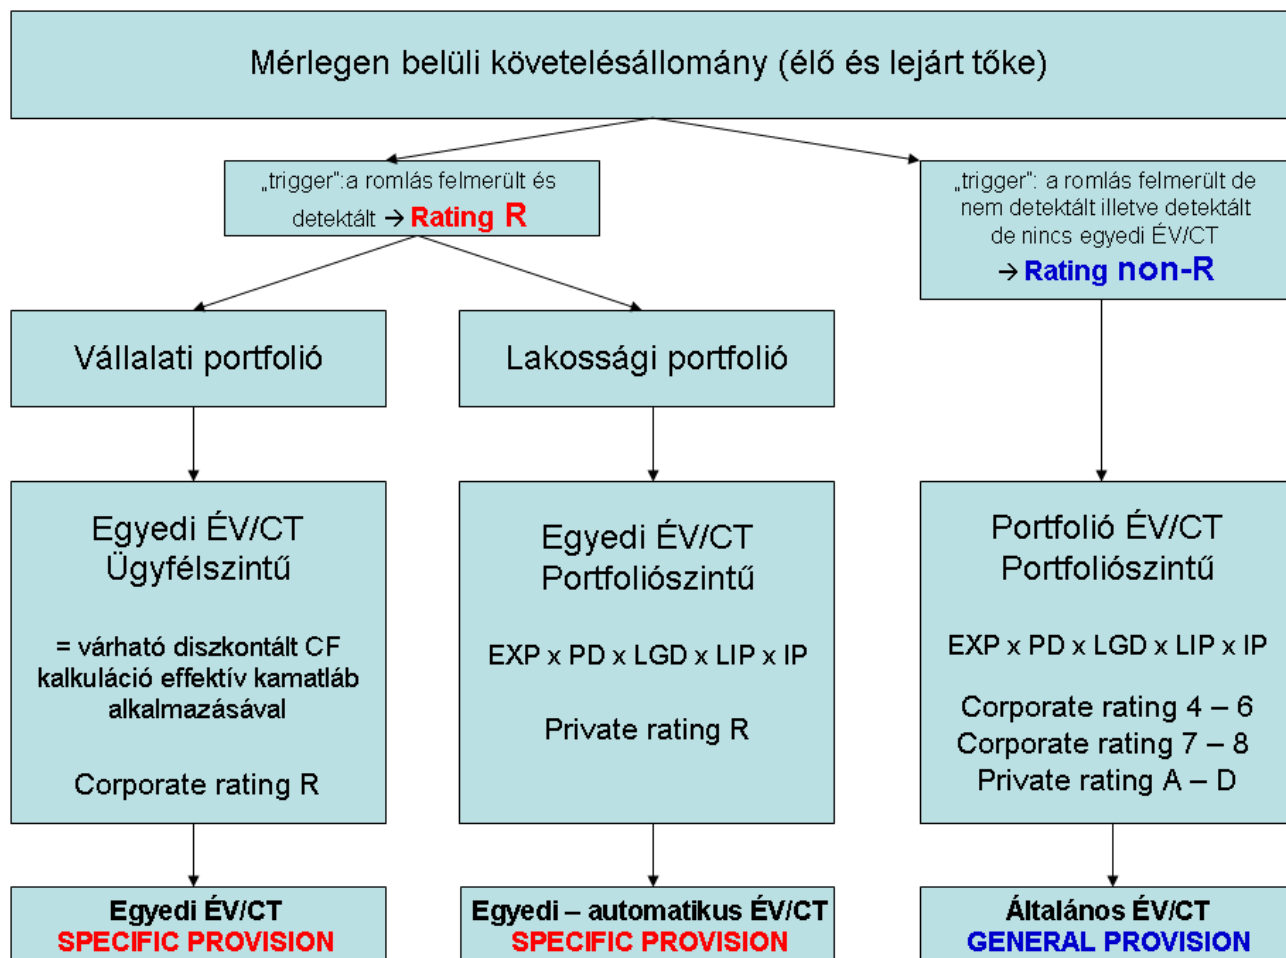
Mérlegen belüli követelésállomány (élő és lejárt tőke)

„trigger":a romlás felmerült és detektált → Rating R

„trigger": a romlás felmerült de nem detektált illetve detektált de nincs egyedi ÉV/CT → Rating non-R

Vállalati portfolió

Lakossági portfolió

Egyedi ÉV/CT
Ügyfélszintű

= várható diszkontált CF kalkuláció effektív kamatláb alkalmazásával

Corporate rating R

Egyedi ÉV/CT
Portfoliószintű

EXP x PD x LGD x LIP x IP

Private rating R

Portfolió ÉV/CT
Portfoliószintű

EXP x PD x LGD x LIP x IP

Corporate rating 4 – 6
Corporate rating 7 – 8
Private rating A – D

Egyedi ÉV/CT
SPECIFIC PROVISION

Egyedi – automatikus ÉV/CT
SPECIFIC PROVISION

Általános ÉV/CT
GENERAL PROVISION